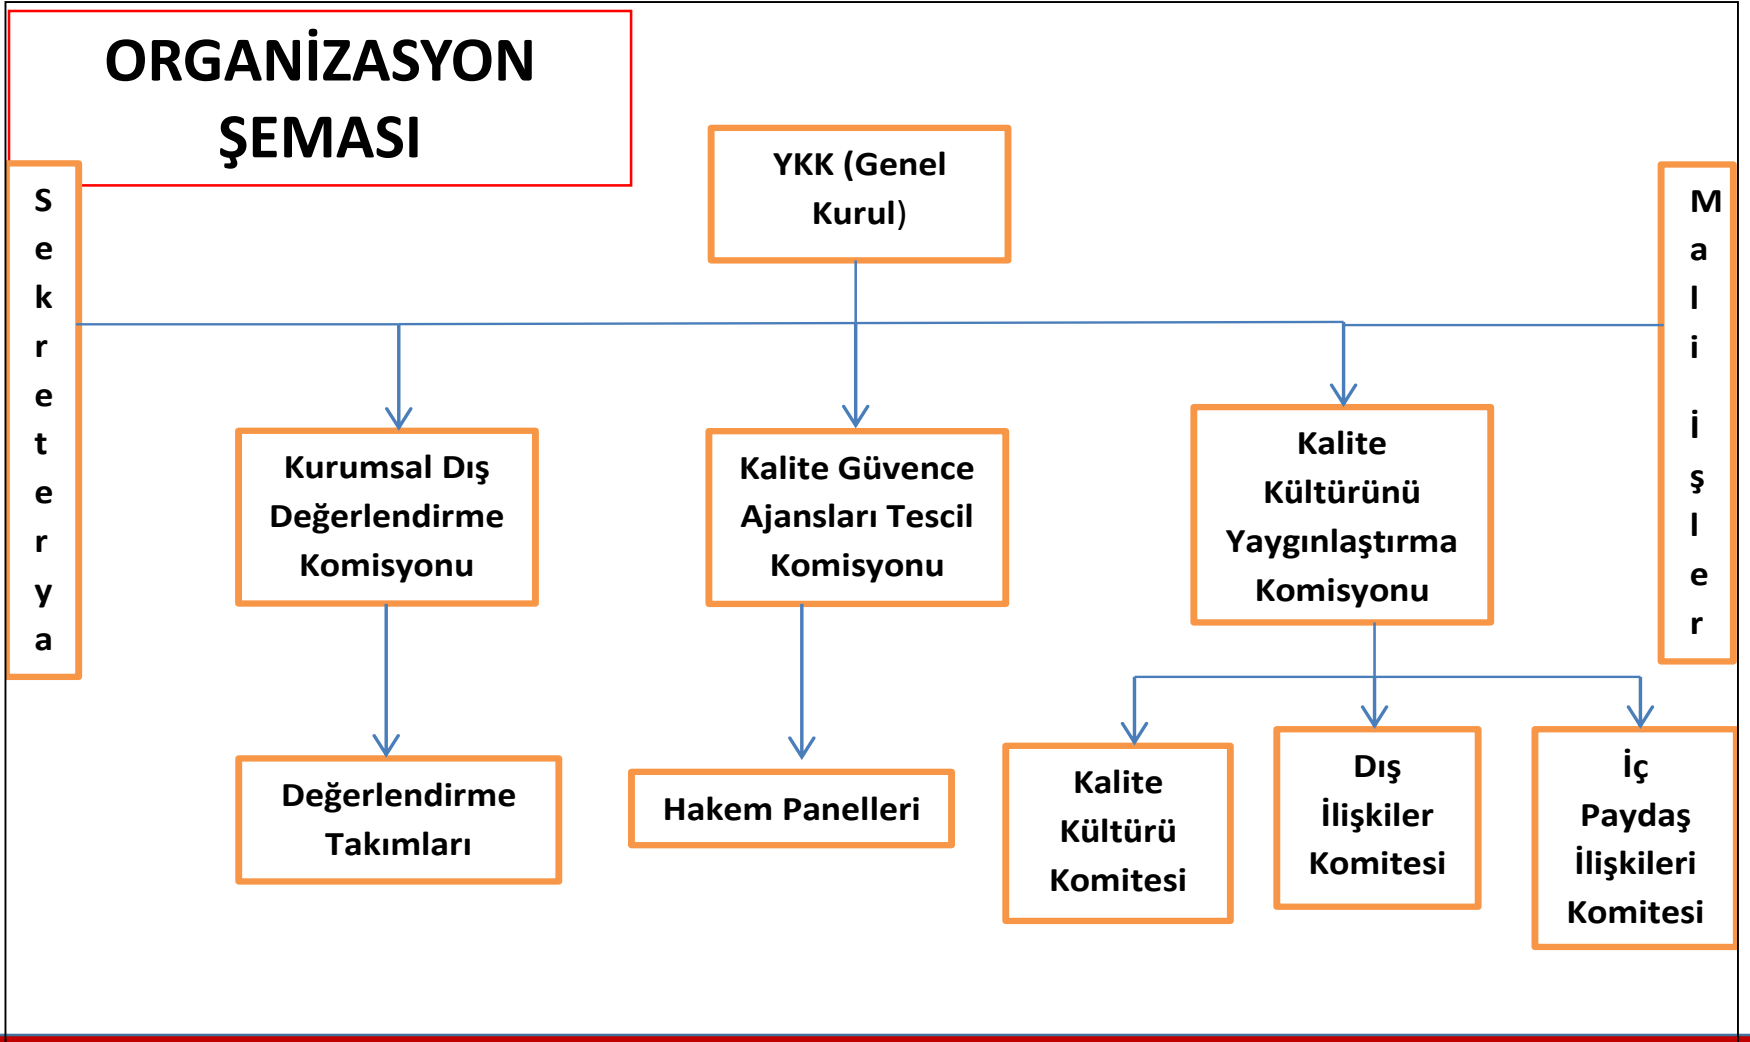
ORGANİZASYON ŞEMASI

YKK (Genel Kurul)

Sekreterya

Mali işler

Kurumsal Dış Değerlendirme Komisyonu

Kalite Güvence Ajansları Tescil Komisyonu

Kalite Kültürünü Yaygınlaştırma Komisyonu

Değerlendirme Takımları

Hakem Panelleri

Kalite Kültürü Komitesi

Dış İlişkiler Komitesi

İç Paydaş İlişkileri Komitesi